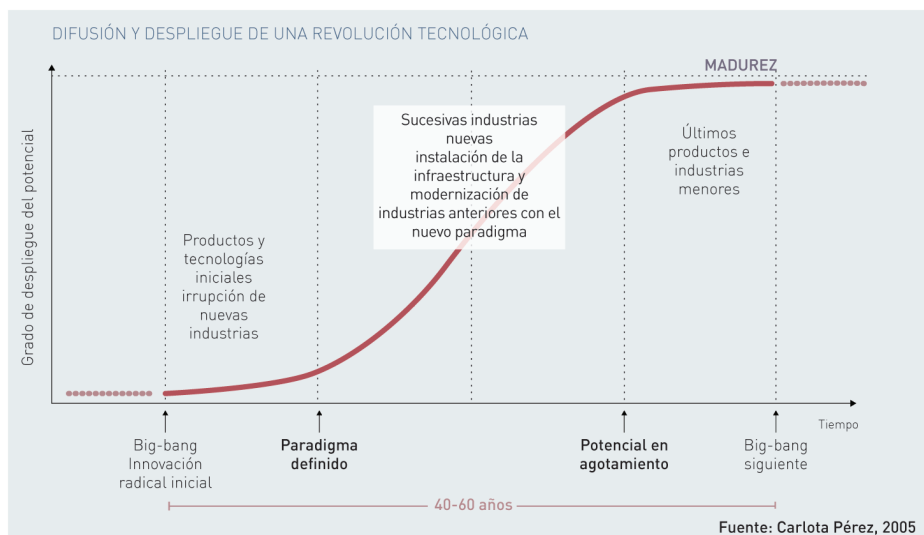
DIFUSIÓN Y DESPLIEGUE DE UNA REVOLUCIÓN TECNOLÓGICA

MADUREZ

Grado de despliegue del potencial

Sucesivas industrias nuevas instalación de la infraestructura y modernización de industrias anteriores con el nuevo paradigma

Últimos productos e industrias menores

Productos y tecnologías iniciales irrupción de nuevas industrias

Tiempo

Big-bang Innovación radical inicial

Paradigma definido

Potencial en agotamiento

Big-bang siguiente

40-60 años

Fuente: Carlota Pérez, 2005